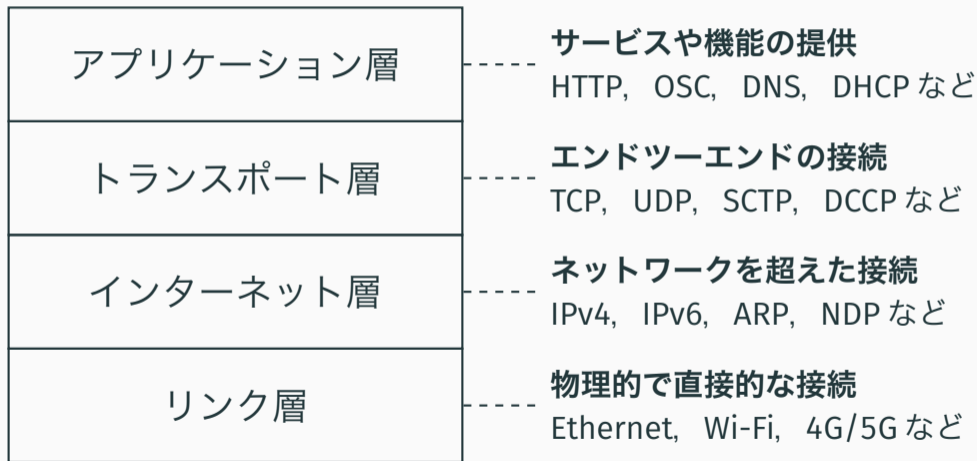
アプリケーション層

サービスや機能の提供
HTTP, OSC, DNS, DHCP など

トランスポート層

エンドツーエンドの接続
TCP, UDP, SCTP, DCCP など

インターネット層

ネットワークを超えた接続
IPv4, IPv6, ARP, NDP など

リンク層

物理的で直接的な接続
Ethernet, Wi-Fi, 4G/5G など